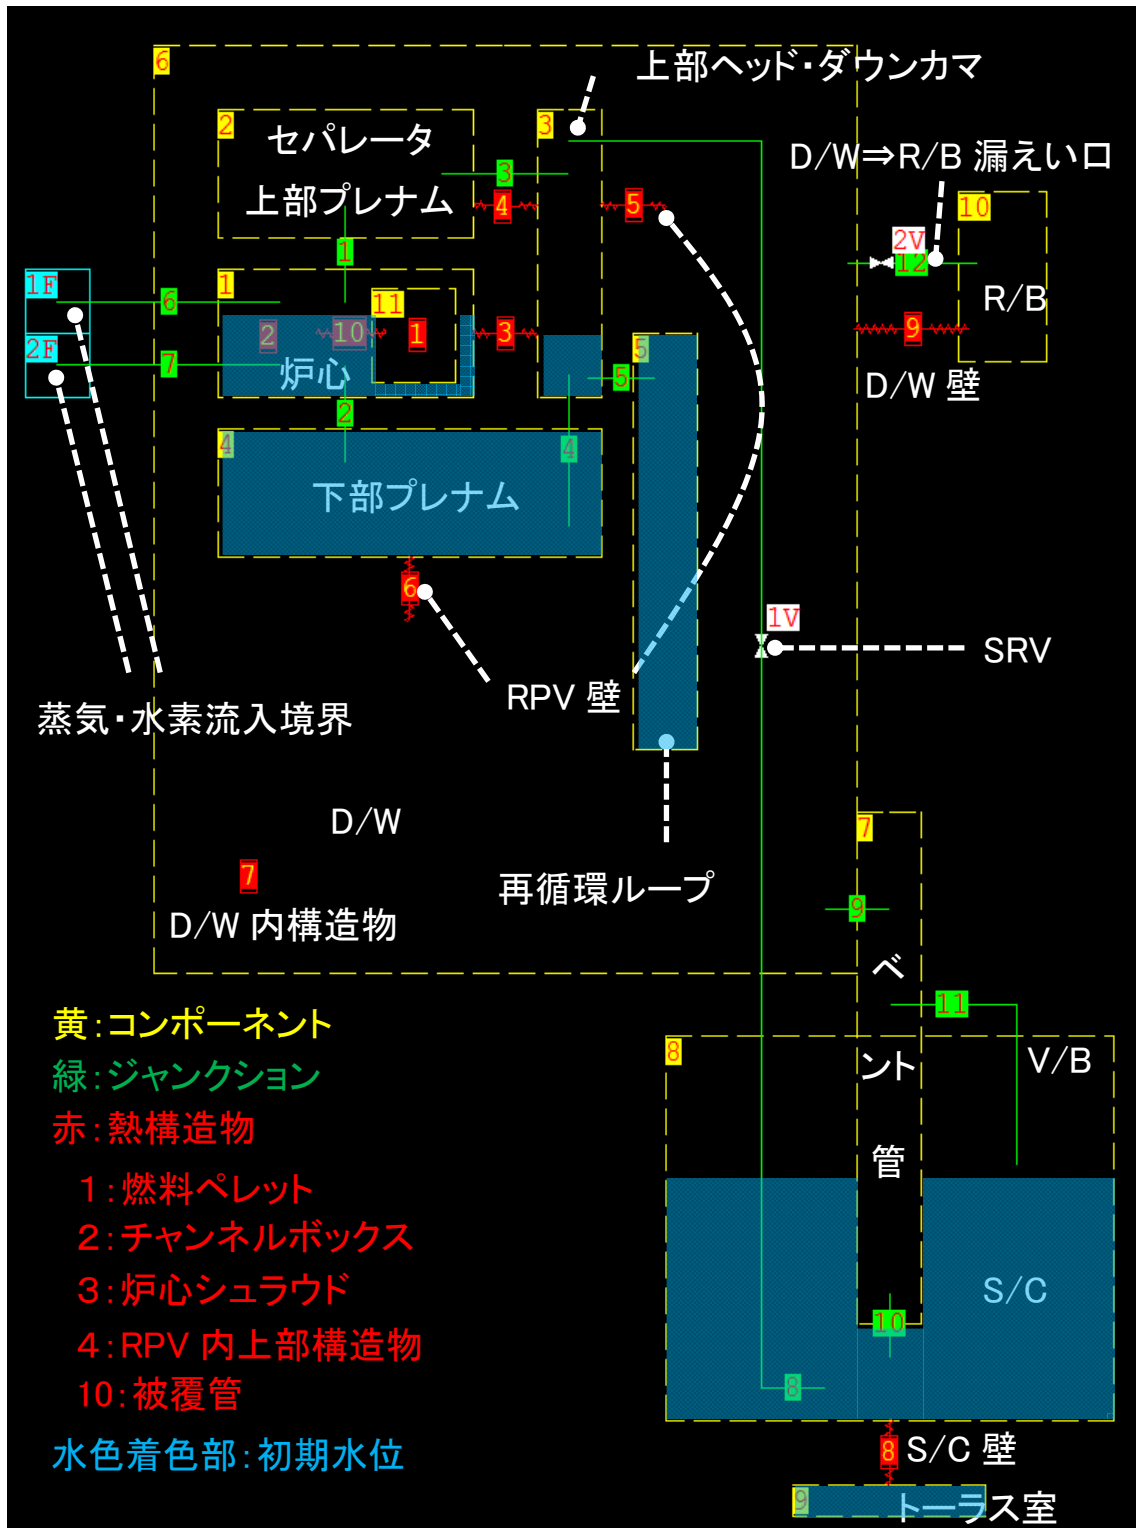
6
上部ヘッド・ダウンカマ
2
セパレータ
上部プレナム
3
3
4
5
D/W⇒R/B 漏えい口
10
2V
12
R/B
1F
6
1
11
2
10
1
3
9
2F
7
炉心
5
5
D/W 壁
2
4
4
下部プレナム
6
1V
SRV
蒸気・水素流入境界
RPV 壁
D/W
7
7
再循環ループ
9
D/W 内構造物
ベ
11
黄:コンポーネント
8
ント
V/B
緑:ジャンクション
赤:熱構造物
管
1:燃料ペレット
2:チャンネルボックス
S/C
3:炉心シュラウド
10
4:RPV 内上部構造物
8
10:被覆管
水色着色部:初期水位
8
S/C 壁
9
トーラス室